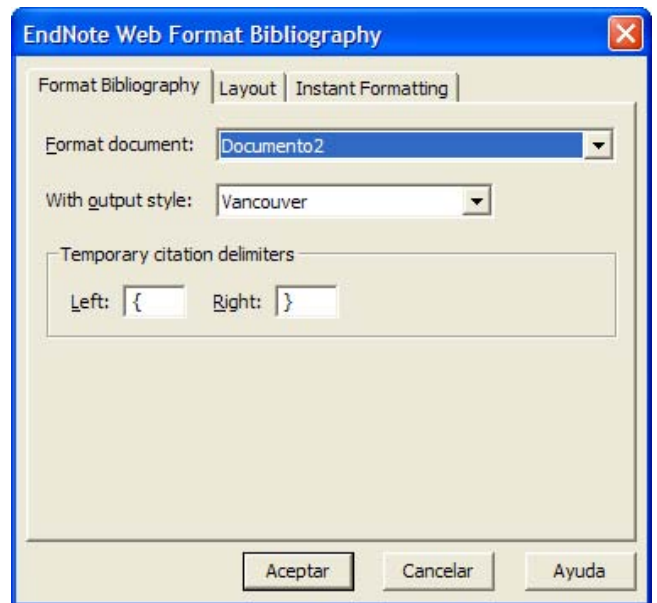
EndNote Web Format Bibliography

Format Bibliography | Layout | Instant Formatting

Format document: Documento2

With output style: Vancouver

Temporary citation delimiters

Left: {  Right: }

Aceptar  Cancelar  Ayuda